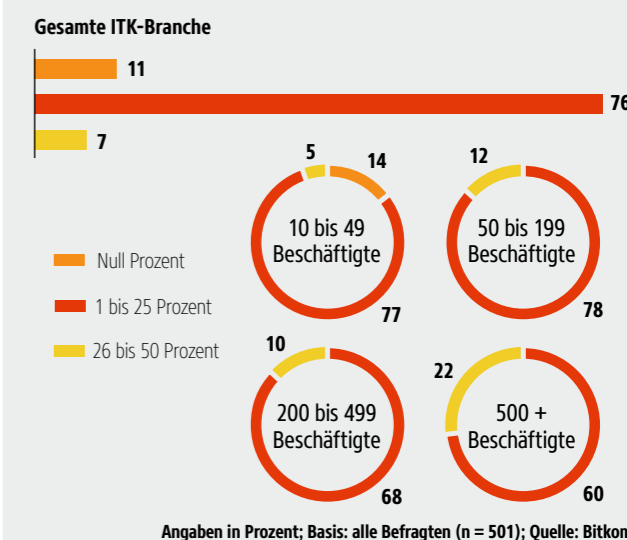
Gesamte ITK-Branche

11

76

7

Null Prozent

1 bis 25 Prozent

26 bis 50 Prozent

5

14

10 bis 49 Beschäftigte

77

12

50 bis 199 Beschäftigte

78

10

200 bis 499 Beschäftigte

68

22

500 + Beschäftigte

60

Angaben in Prozent; Basis: alle Befragten (n = 501); Quelle: Bitkom